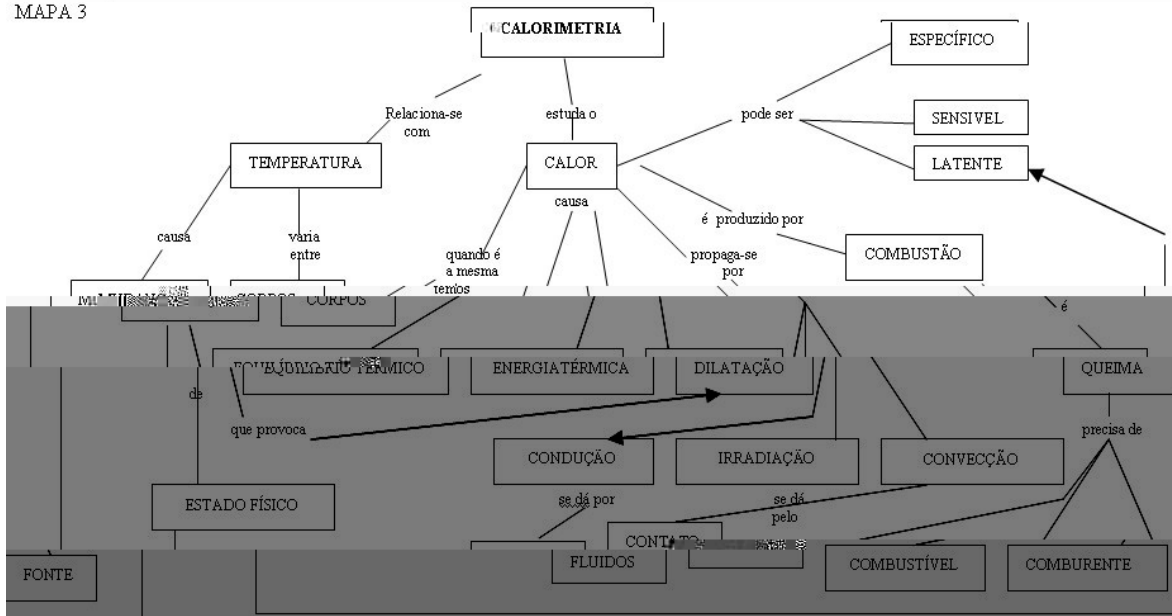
MAPA 3

CALORIMETRIA

Relaciona-se com

estuda o

pode ser

ESPECÍFICO

SENSIVEL

LATENTE

TEMPERATURA

CALOR

causa

causa

varia entre

quando é a mesma temos

é produzido por

propaga-se por

COMBUSTÃO

é

M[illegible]

CORPOS

EQUILÍBRIO TÉRMICO

ENERGIATÉRMICA

DILATAÇÃO

QUEIMA

de

que provoca

precisa de

CONDUÇÃO

IRRADIAÇÃO

CONVECÇÃO

ESTADO FÍSICO

se dá por

se dá pelo

CONTATO

FONTE

FLUIDOS

COMBUSTÍVEL

COMBURENTE